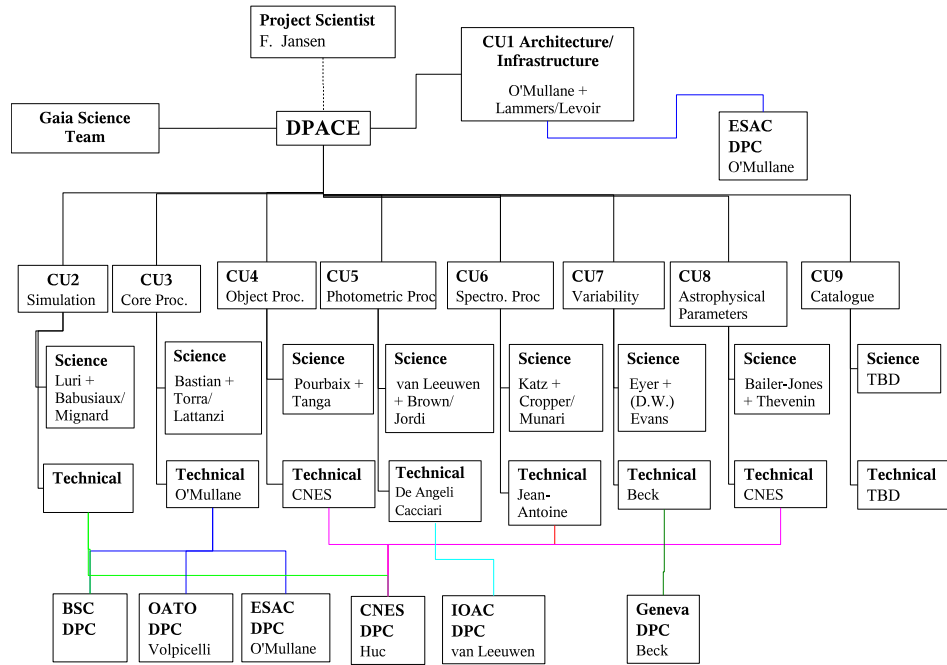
Project Scientist
F. Jansen

CU1 Architecture/ Infrastructure
O'Mullane + Lammers/Levoir

Gaia Science Team

DPACE

ESAC DPC
O'Mullane

CU2
Simulation

CU3
Core Proc.

CU4
Object Proc.

CU5
Photometric Proc

CU6
Spectro. Proc

CU7
Variability

CU8
Astrophysical Parameters

CU9
Catalogue

Science
Luri + Babusiaux/ Mignard

Science
Bastian + Torra/ Lattanzi

Science
Pourbaix + Tanga

Science
van Leeuwen + Brown/ Jordi

Science
Katz + Cropper/ Munari

Science
Eyer + (D.W.) Evans

Science
Bailer-Jones + Thevenin

Science
TBD

Technical

Technical
O'Mullane

Technical
CNES

Technical
De Angeli Cacciari

Technical
Jean-Antoine

Technical
Beck

Technical
CNES

Technical
TBD

BSC DPC

OATO DPC
Volpicelli

ESAC DPC
O'Mullane

CNES DPC
Huc

IOAC DPC
van Leeuwen

Geneva DPC
Beck